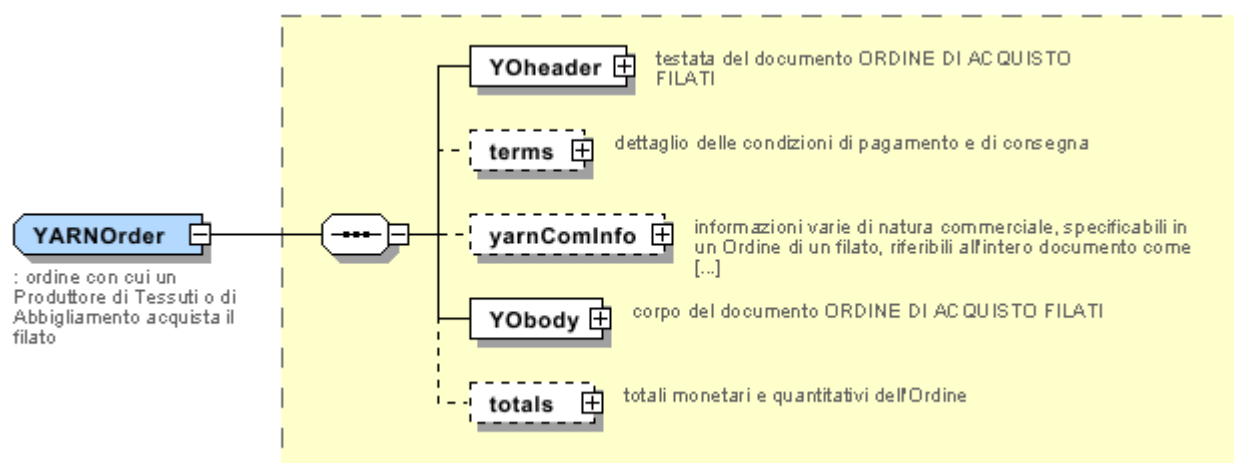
YARNOrder

: ordine con cui un Produttore di Tessuti o di Abbigliamento acquista il filato

YOheader

testata del documento ORDINE DI ACQUISTO FILATI

terms

dettaglio delle condizioni di pagamento e di consegna

yarnComInfo

informazioni varie di natura commerciale, specificabili in un Ordine di un filato, riferibili all'intero documento come [...]

YObody

corpo del documento ORDINE DI ACQUISTO FILATI

totals

totali monetari e quantitativi dell'Ordine